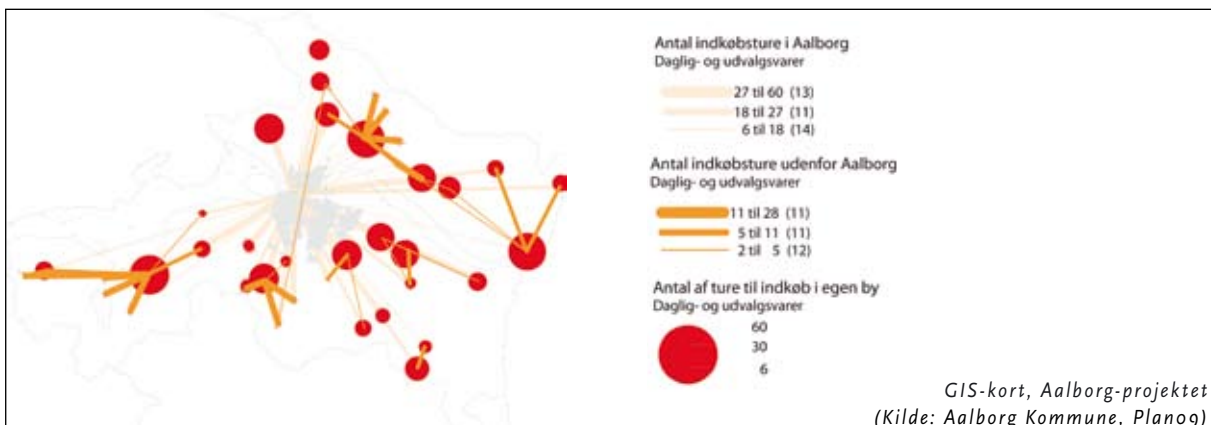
Antal indkøbsture i Aalborg
Daglig- og udvalgsvarer

27 til 60 (13)
18 til 27 (11)
6 til 18 (14)

Antal indkøbsture udenfor Aalborg
Daglig- og udvalgsvarer

11 til 28 (11)
5 til 11 (11)
2 til 5 (12)

Antal af ture til indkøb i egen by
Daglig- og udvalgsvarer

60
30
6

GIS-kort, Aalborg-projektet
(Kilde: Aalborg Kommune, Plan09)